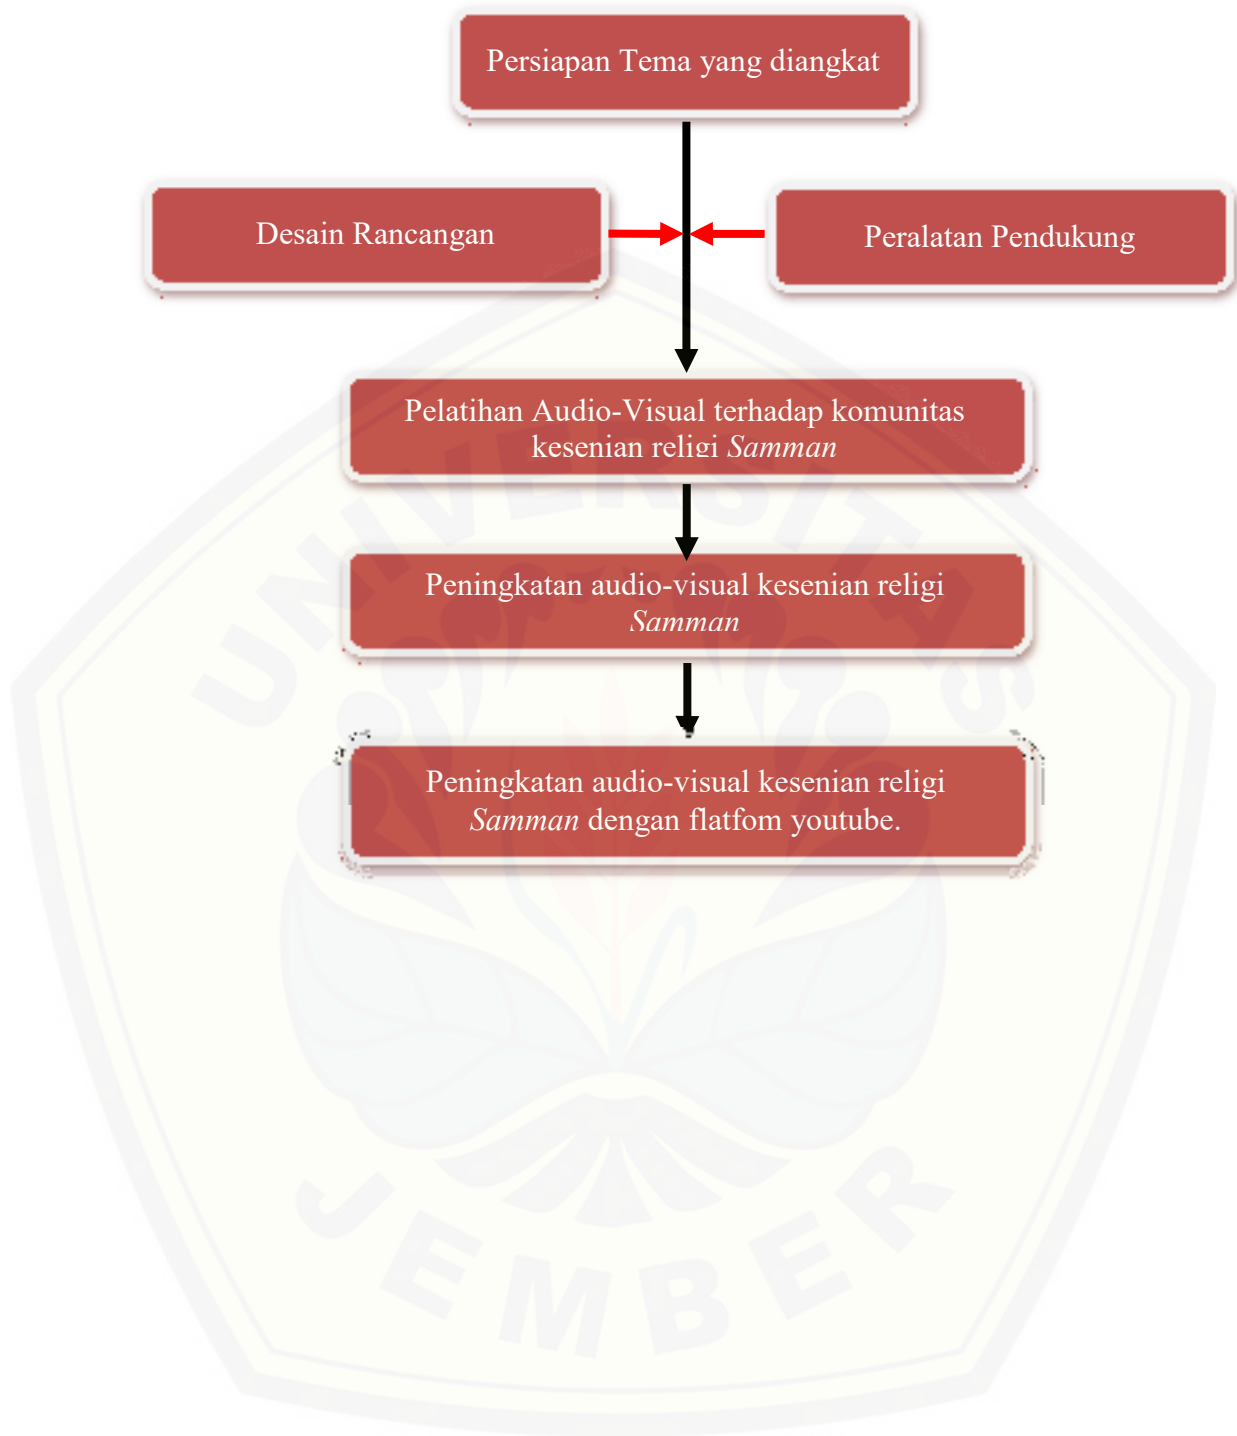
Persiapan Tema yang diangkat

Desain Rancangan

Peralatan Pendukung

Pelatihan Audio-Visual terhadap komunitas kesenian religi *Samman*

Peningkatan audio-visual kesenian religi *Samman*

Peningkatan audio-visual kesenian religi *Samman* dengan flatfom youtube.

UNIVERSITAS JEMBER